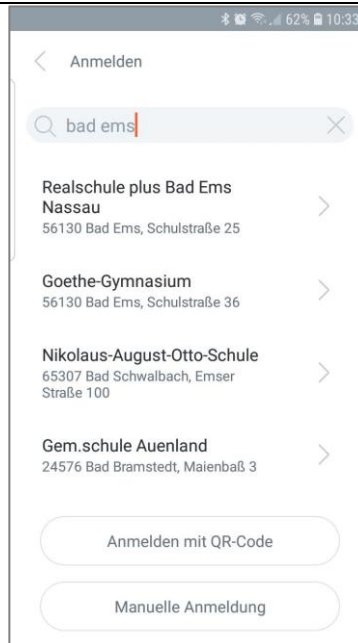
62% 10:33

Anmelden

bad ems

Realschule plus Bad Ems Nassau
56130 Bad Ems, Schulstraße 25

Goethe-Gymnasium
56130 Bad Ems, Schulstraße 36

Nikolaus-August-Otto-Schule
65307 Bad Schwalbach, Emser Straße 100

Gem.schule Auenland
24576 Bad Bramstedt, Maienbaß 3

Anmelden mit QR-Code

Manuelle Anmeldung